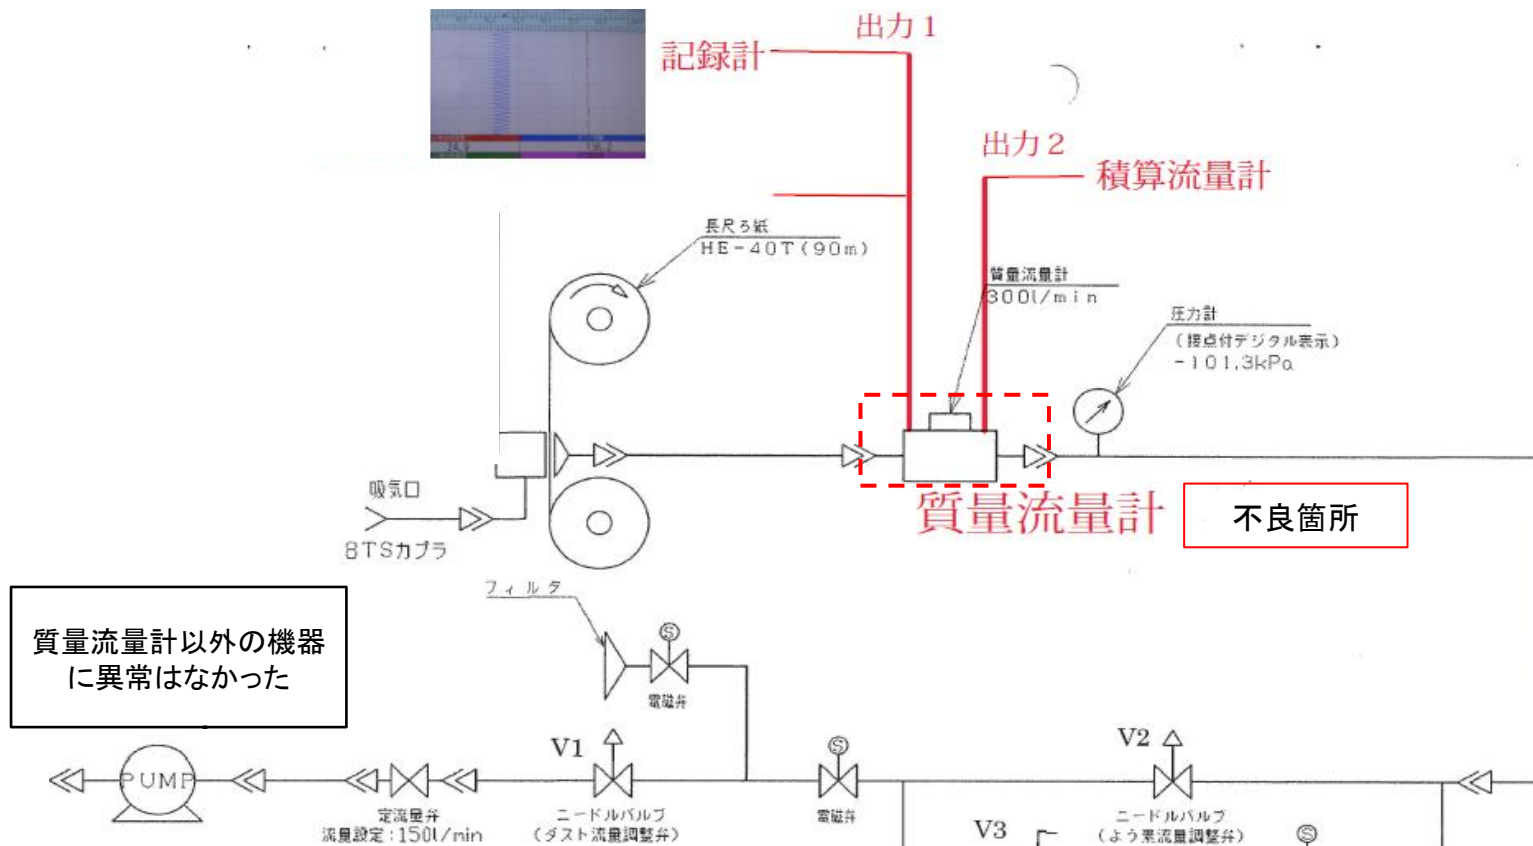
出力 1
記録計
出力 2
積算流量計
長尺ろ紙
HE−40T（90m）
質量流量計
300l/min
圧力計
（接点付デジタル表示）
−101.3kPa
吸気口
8TSカプラ
質量流量計
不良箇所
フィルタ
S
電磁弁
質量流量計以外の機器に異常はなかった
V1
S
V2
PUMP
定流量弁
流量設定：150l/min
ニードルバルブ
（ダスト流量調整弁）
電磁弁
V3
ニードルバルブ
（よう素流量調整弁）
S